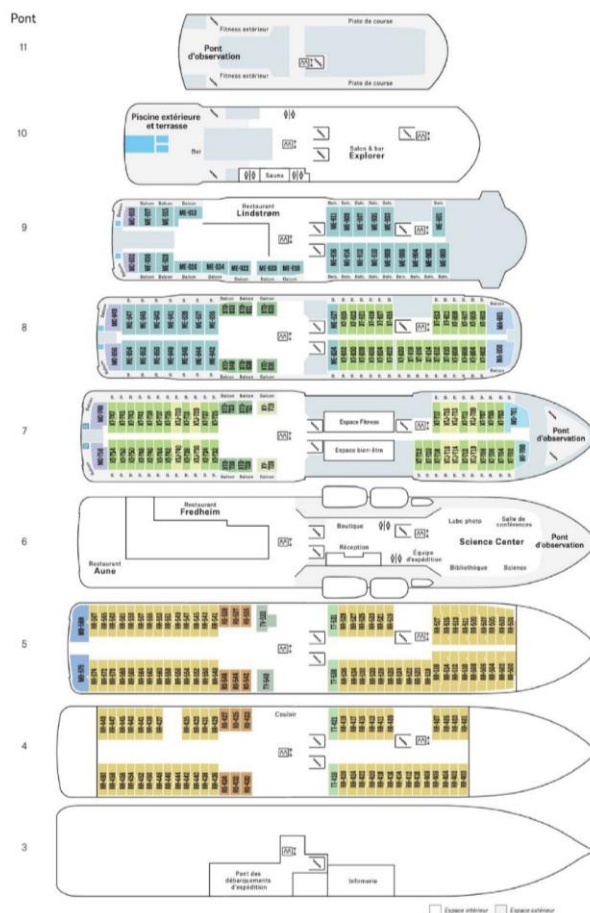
Pont

11

Fitness extérieur
Piste de course
Pont d'observation
Fitness extérieur
Piste de course

10

Piscine extérieure et terrasse
Bar
Salon & bar Explorer
Sauna

9

Restaurant Lindstrøm
Balcon

8

Balcon

7

Espace Fitness
Espace bien-être
Pont d'observation

6

Restaurant Fredheim
Restaurant Aune
Boutique
Réception
Équipe d'expédition
Labo photo
Salle de conférences
Science Center
Pont d'observation
Bibliothèque
Science

5

4

Couloir

3

Pont des débarquements d'expédition
Infirmerie

Espace intérieur
Espace extérieur